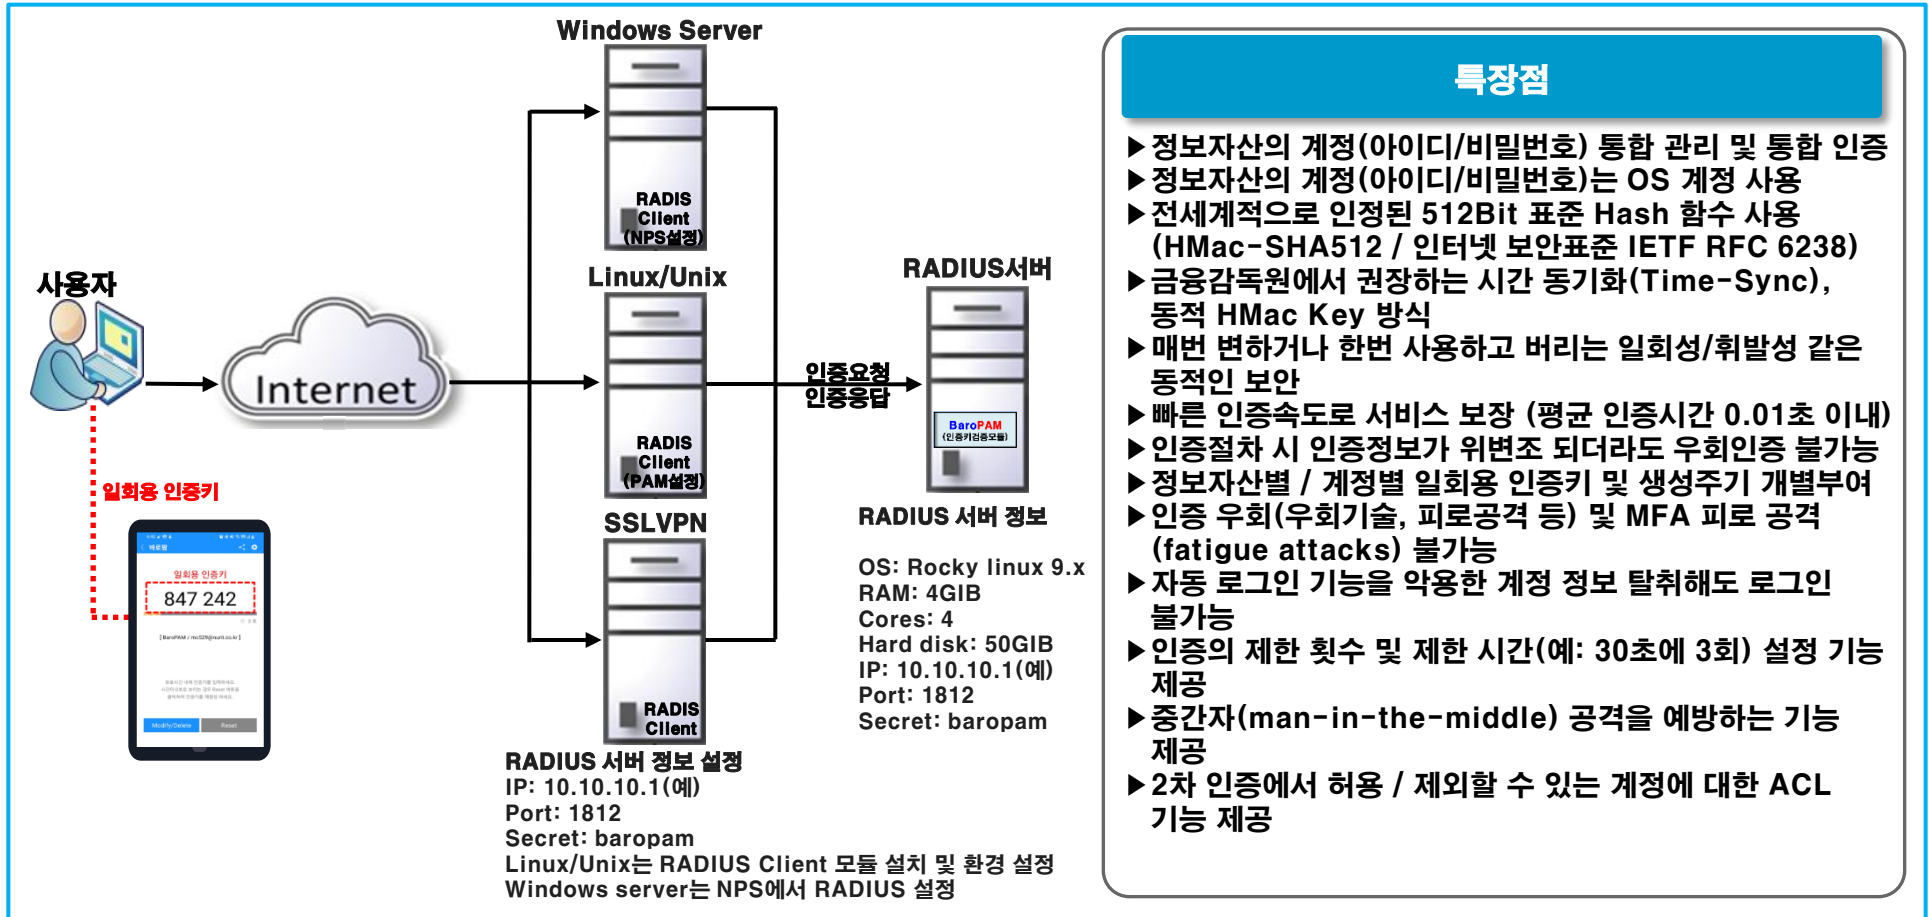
Windows Server

RADIS Client (NPS설정)

Linux/Unix

RADIS Client (PAM설정)

SSLVPN

RADIS Client

사용자

Internet

일회용 인증키

일회용 인증키

847 242

인증요청
인증응답

RADIUS서버

BaroPAM (인증키검증모듈)

RADIUS 서버 정보

OS: Rocky linux 9.x
RAM: 4GIB
Cores: 4
Hard disk: 50GIB
IP: 10.10.10.1(예)
Port: 1812
Secret: baropam

RADIUS 서버 정보 설정
IP: 10.10.10.1(예)
Port: 1812
Secret: baropam
Linux/Unix는 RADIUS Client 모듈 설치 및 환경 설정
Windows server는 NPS에서 RADIUS 설정

특장점

▶정보자산의 계정(아이디/비밀번호) 통합 관리 및 통합 인증
▶정보자산의 계정(아이디/비밀번호)는 OS 계정 사용
▶전세계적으로 인정된 512Bit 표준 Hash 함수 사용 (HMac-SHA512 / 인터넷 보안표준 IETF RFC 6238)
▶금융감독원에서 권장하는 시간 동기화(Time-Sync), 동적 HMac Key 방식
▶매번 변하거나 한번 사용하고 버리는 일회성/휘발성 같은 동적인 보안
▶빠른 인증속도로 서비스 보장 (평균 인증시간 0.01초 이내)
▶인증절차 시 인증정보가 위변조 되더라도 우회인증 불가능
▶정보자산별 / 계정별 일회용 인증키 및 생성주기 개별부여
▶인증 우회(우회기술, 피로공격 등) 및 MFA 피로 공격 (fatigue attacks) 불가능
▶자동 로그인 기능을 악용한 계정 정보 탈취해도 로그인 불가능
▶인증의 제한 횟수 및 제한 시간(예: 30초에 3회) 설정 기능 제공
▶중간자(man-in-the-middle) 공격을 예방하는 기능 제공
▶2차 인증에서 허용 / 제외할 수 있는 계정에 대한 ACL 기능 제공